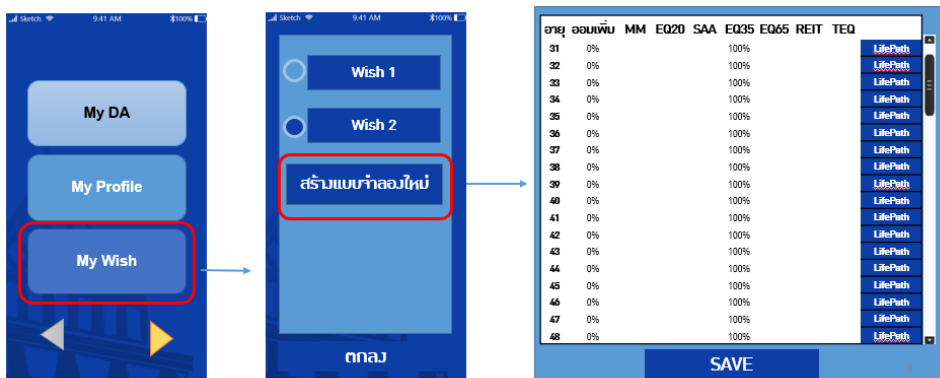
Sketch 9:41 AM 100%

My DA

My Profile

My Wish

Sketch 9:41 AM 100%

Wish 1

Wish 2

สร้างแบบจำลองใหม่

ตกลง

| อายุ | ออมเพิ่ม | MM | EQ20 | SAA | EQ35 | EQ65 | REIT | TEQ | |
|---|---|---|---|---|---|---|---|---|---|
| 31 | 0% | | | | 100% | | | | LifePath |
| 32 | 0% | | | | 100% | | | | LifePath |
| 33 | 0% | | | | 100% | | | | LifePath |
| 34 | 0% | | | | 100% | | | | LifePath |
| 35 | 0% | | | | 100% | | | | LifePath |
| 36 | 0% | | | | 100% | | | | LifePath |
| 37 | 0% | | | | 100% | | | | LifePath |
| 38 | 0% | | | | 100% | | | | LifePath |
| 39 | 0% | | | | 100% | | | | LifePath |
| 40 | 0% | | | | 100% | | | | LifePath |
| 41 | 0% | | | | 100% | | | | LifePath |
| 42 | 0% | | | | 100% | | | | LifePath |
| 43 | 0% | | | | 100% | | | | LifePath |
| 44 | 0% | | | | 100% | | | | LifePath |
| 45 | 0% | | | | 100% | | | | LifePath |
| 46 | 0% | | | | 100% | | | | LifePath |
| 47 | 0% | | | | 100% | | | | LifePath |
| 48 | 0% | | | | 100% | | | | LifePath |

SAVE